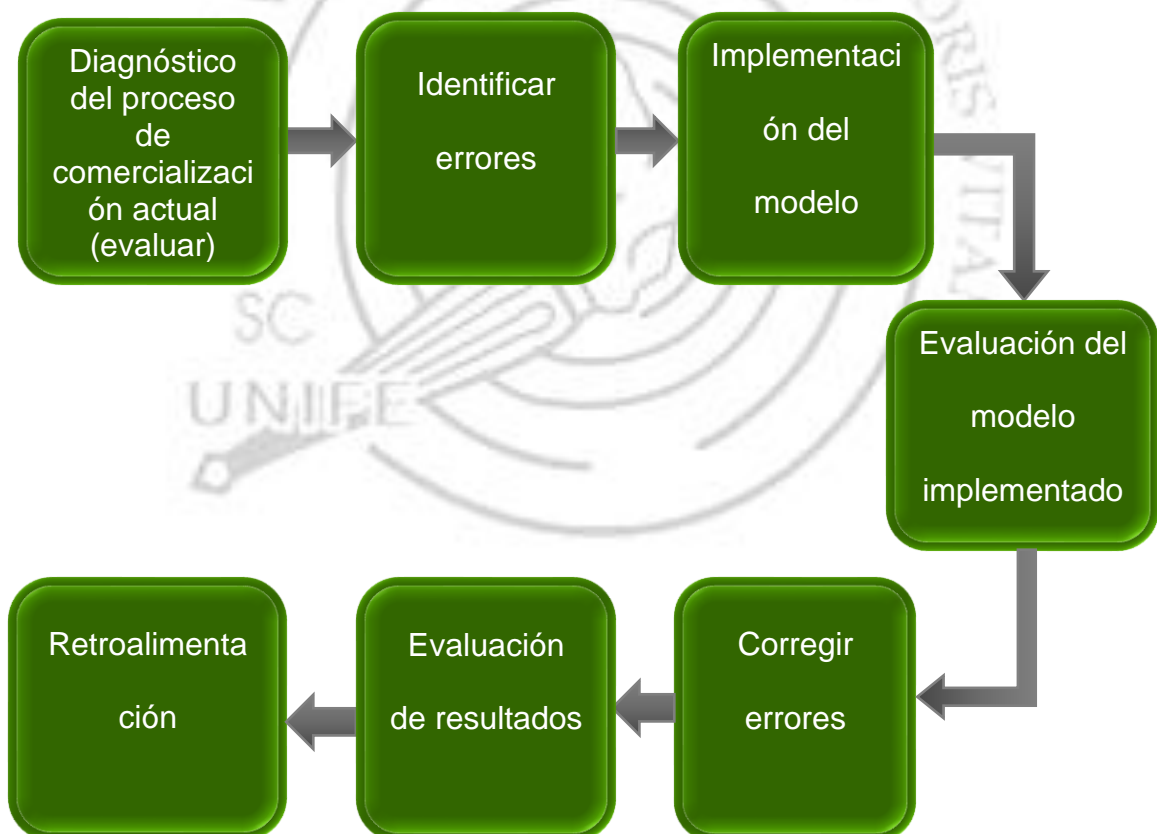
Diagnóstico del proceso de comercialización actual (evaluar)

Identificar errores

Implementación del modelo

Evaluación del modelo implementado

Corregir errores

Evaluación de resultados

Retroalimentación

SC
UNIFE